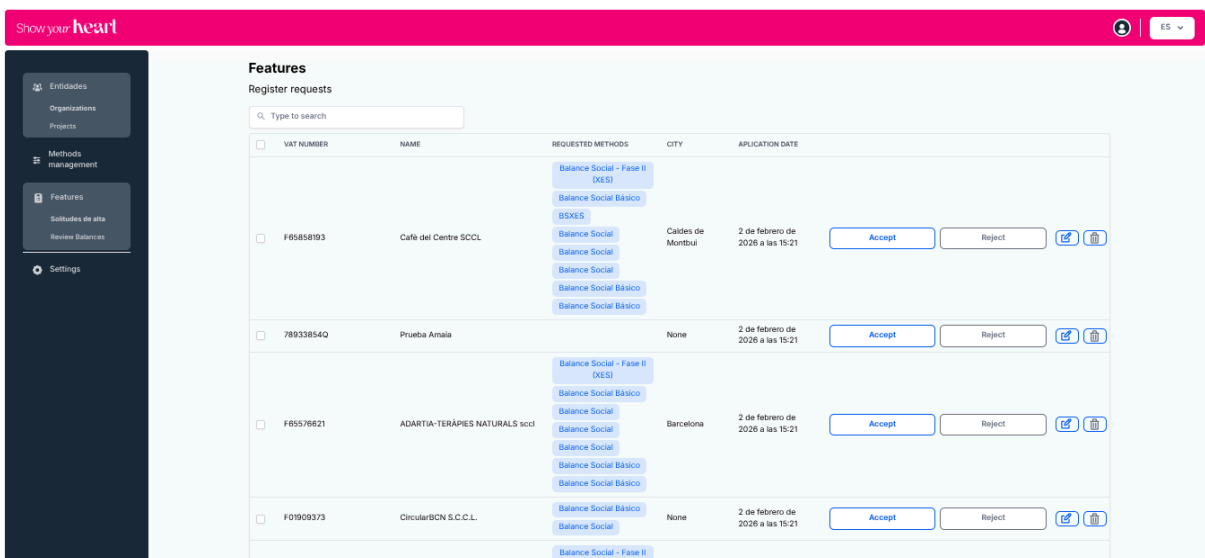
Show your heart

ES

Entidades
Organizations
Projects
Methods management
Features
Solitudes de alta
Review Balances
Settings

Features

Register requests

Type to search

| | VAT NUMBER | NAME | REQUESTED METHODS | CITY | APLICATION DATE | | | |
|---|---|---|---|---|---|---|---|---|
| | F65858193 | Cafè del Centre SCCL | Balance Social - Fase II (XES) Balance Social Básico BSXES Balance Social Balance Social Balance Social Balance Social Básico Balance Social Básico | Caldes de Montbui | 2 de febrero de 2026 a las 15:21 | Accept | Reject | |
| | 78933854Q | Prueba Amaia | | None | 2 de febrero de 2026 a las 15:21 | Accept | Reject | |
| | F65576621 | ADARTIA-TERÀPIES NATURALS sccl | Balance Social - Fase II (XES) Balance Social Básico Balance Social Balance Social Balance Social Balance Social Básico Balance Social Básico | Barcelona | 2 de febrero de 2026 a las 15:21 | Accept | Reject | |
| | F01909373 | CircularBCN S.C.C.L. | Balance Social Básico Balance Social | None | 2 de febrero de 2026 a las 15:21 | Accept | Reject | |
| | | | Balance Social - Fase II | | | | | |